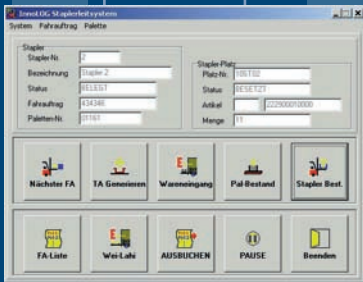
InnoLOG Staplerleitsystem

System Fahrauftrag Palette

Stapler

Stapler Nr. 2

Bezeichnung Stapler 2

Status BELEGT

Fahrauftrag 434346

Paletten-Nr. 01161

Stapler-Platz

Platz-Nr. 10ST02

Status RESET21

Artikel 222900010000

Menge 11

Nächster FA

TA Generieren

Wareneingang

Pal-Bestand

Stapler Best.

FA-Liste

Wei-Lahi

AUSBUCHEN

PAUSE

Beenden